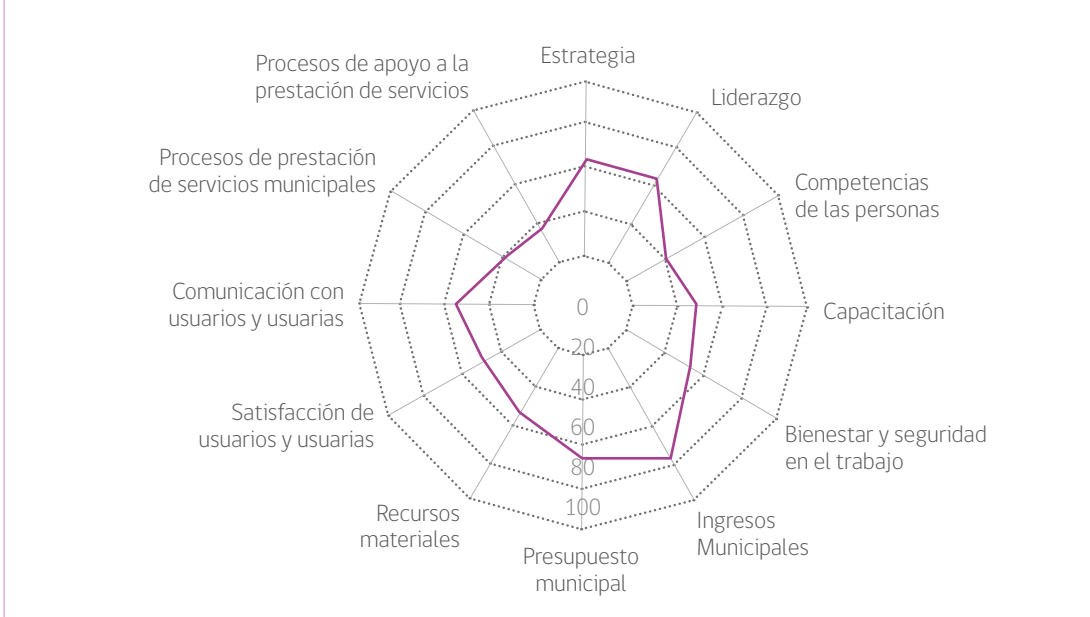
Estrategia

Liderazgo

Competencias de las personas

Capacitación

Bienestar y seguridad en el trabajo

Ingresos Municipales

Presupuesto municipal

Recursos materiales

Satisfacción de usuarios y usuarias

Comunicación con usuarios y usuarias

Procesos de prestación de servicios municipales

Procesos de apoyo a la prestación de servicios

0
20
40
60
80
100